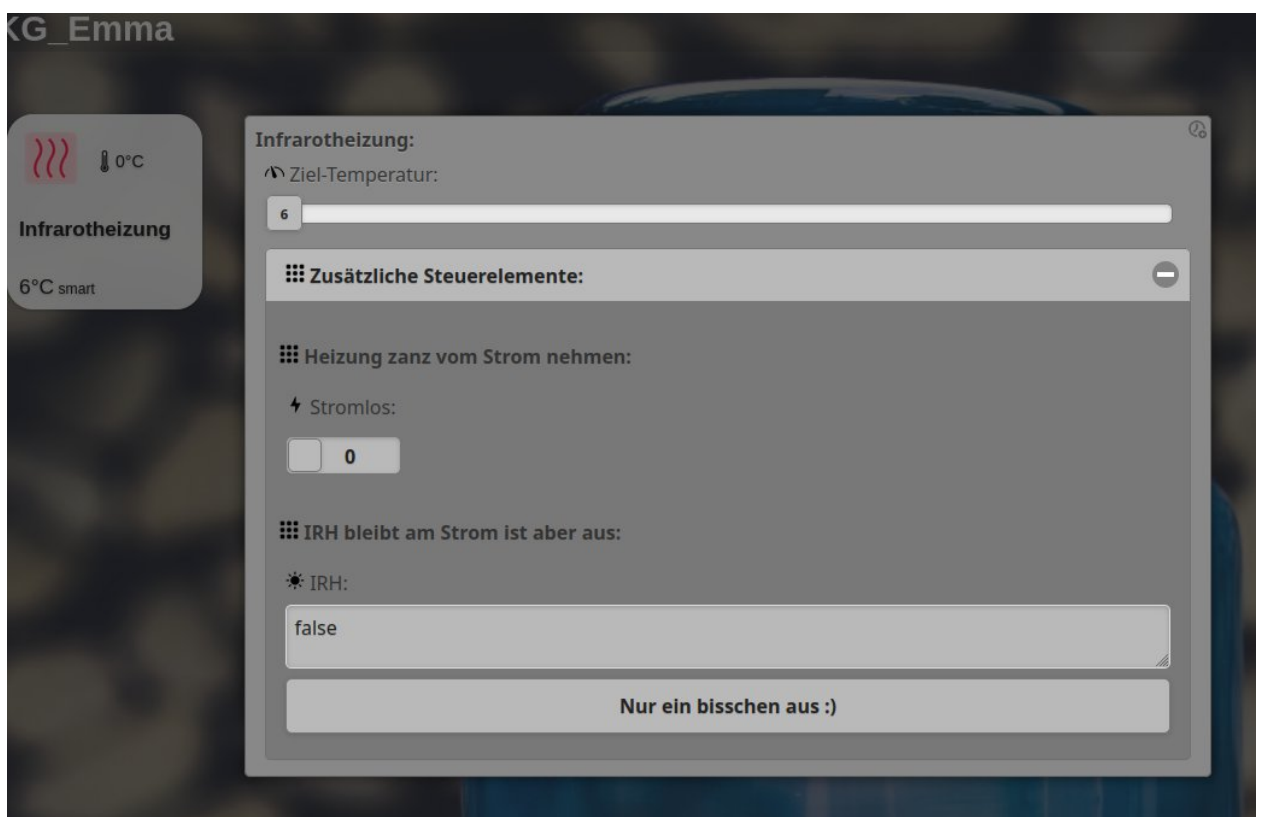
KG_Emma

0°C

Infrarotheizung

6°C smart

Infrarotheizung:

Ziel-Temperatur:

6

Zusätzliche Steuerelemente:

Heizung zanz vom Strom nehmen:

Stromlos:

0

IRH bleibt am Strom ist aber aus:

IRH:

false

Nur ein bisschen aus :)